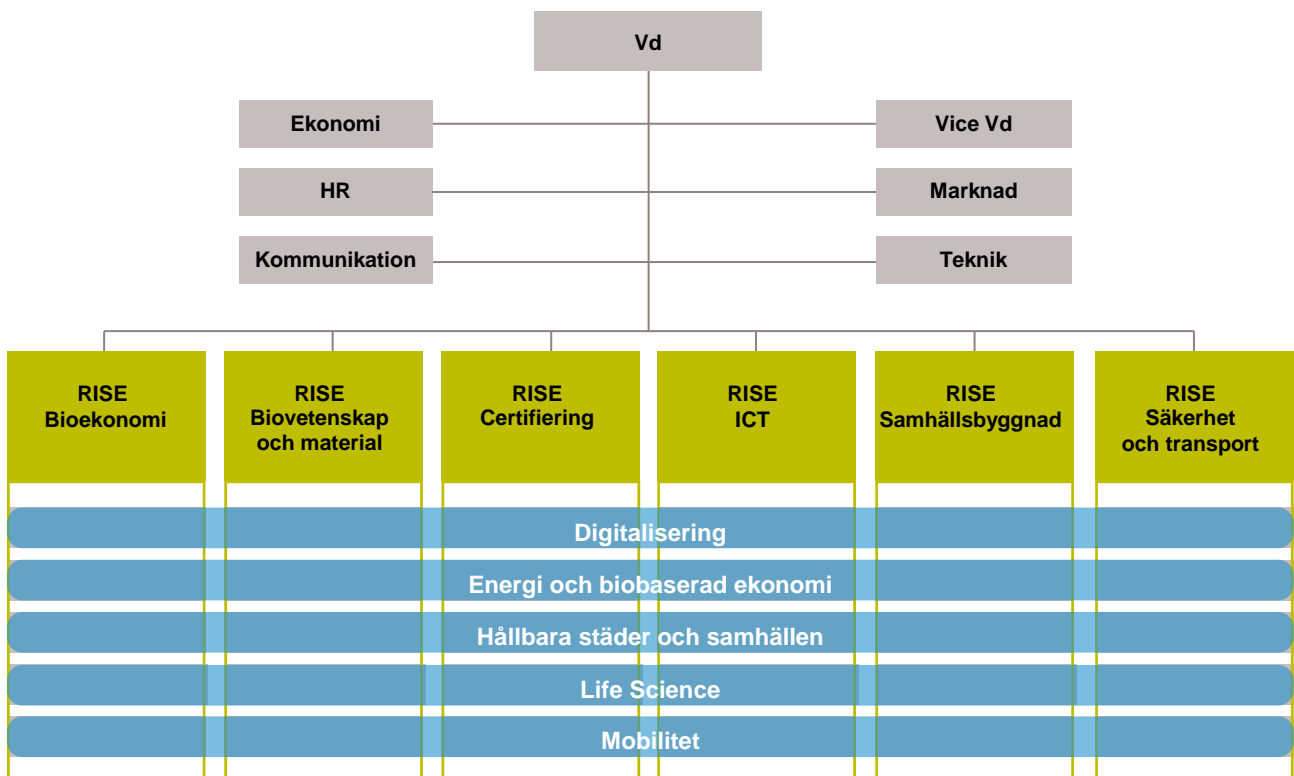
Vd

Ekonomi

Vice Vd

HR

Marknad

Kommunikation

Teknik

RISE Bioekonomi

RISE Biovetenskap och material

RISE Certifiering

RISE ICT

RISE Samhällsbyggnad

RISE Säkerhet och transport

Digitalisering

Energi och biobaserad ekonomi

Hållbara städer och samhällen

Life Science

Mobilitet